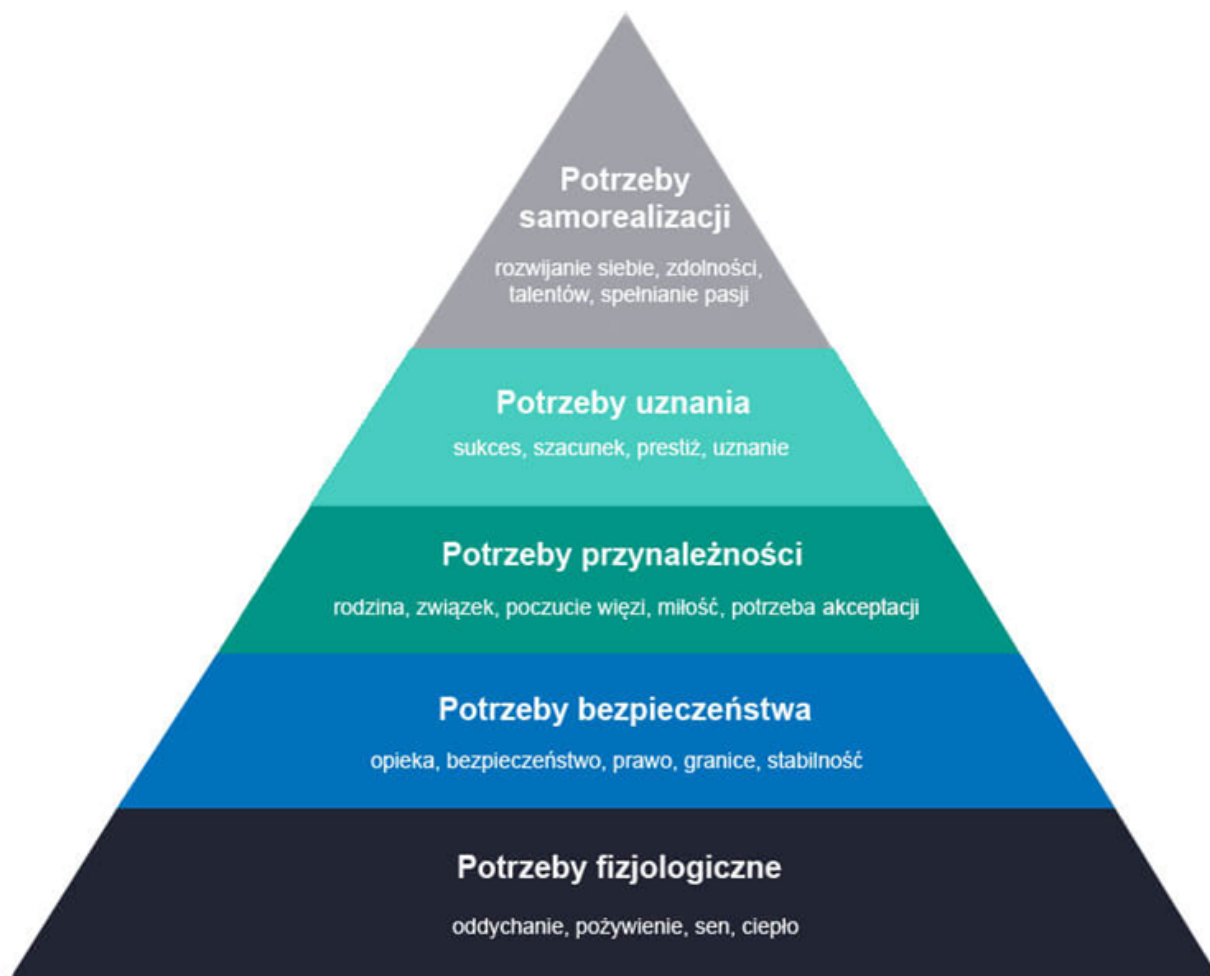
Potrzeby samorealizacji

rozwijanie siebie, zdolności, talentów, spełnianie pasji

Potrzeby uznania

sukces, szacunek, prestiż, uznanie

Potrzeby przynależności

rodzina, związek, poczucie więzi, miłość, potrzeba akceptacji

Potrzeby bezpieczeństwa

opieka, bezpieczeństwo, prawo, granice, stabilność

Potrzeby fizjologiczne

oddychanie, pożywienie, sen, ciepło